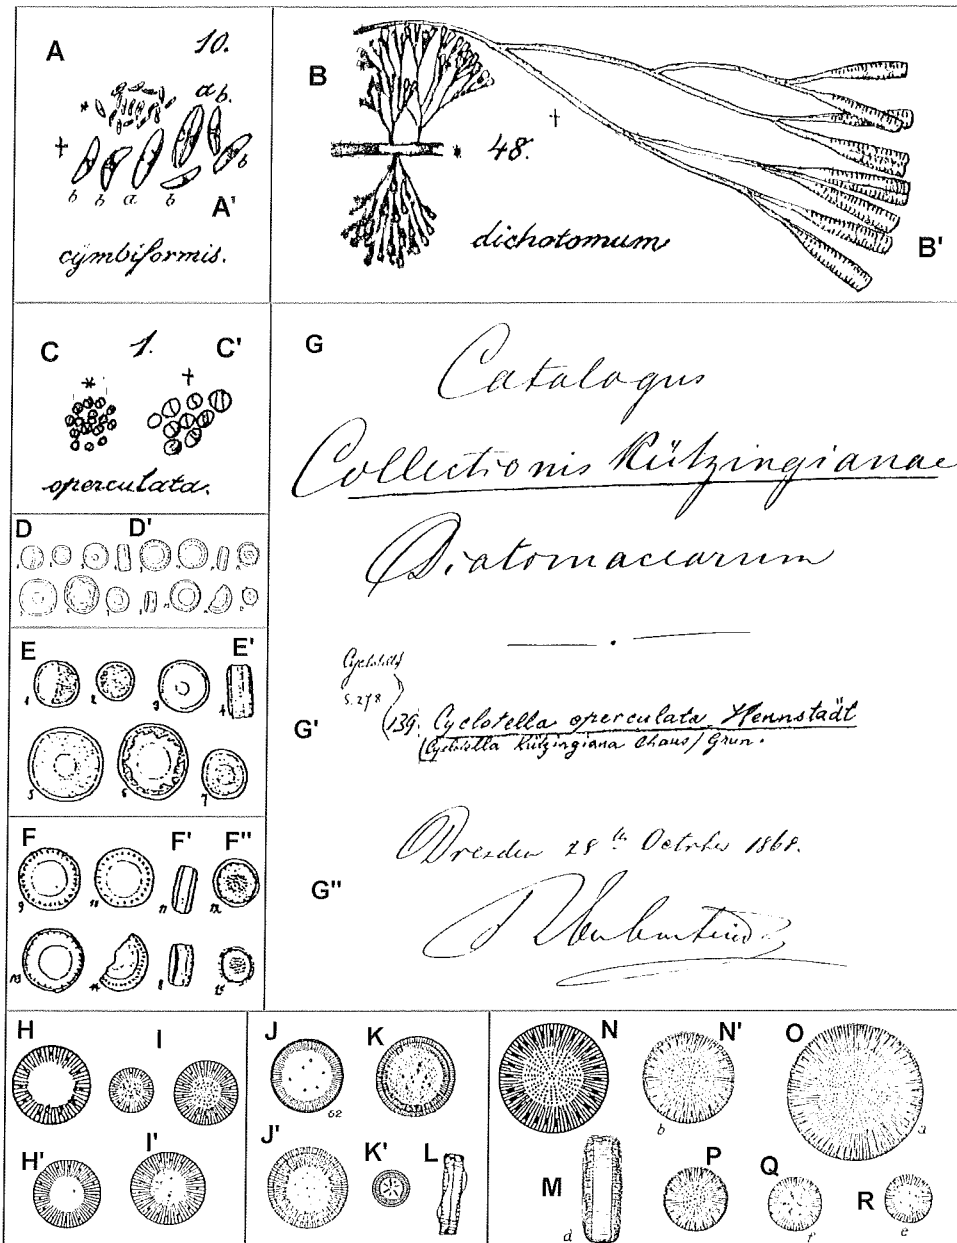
A 10.
+ a b. b b a b b A'
cymbiformis.

B + 48. dichotomum B'

C 1. C' * +
operculata.

D D'

E E'
1 2 3 4 5 6 7

F F' F''
9 11 11 12 13 14 8 15

G Catalogus Collectionis Kützingianae Diatomacearum

G' Cyclotella S. 278 (139. Cyclotella operculata Hennstädt (Cyclotella Kützingiana Chaus) Grun.

Dresden 28th Octobr 1868.

G'' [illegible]

H I H' I'

J K J' K' L 62

N N' O M P Q R b a d f e